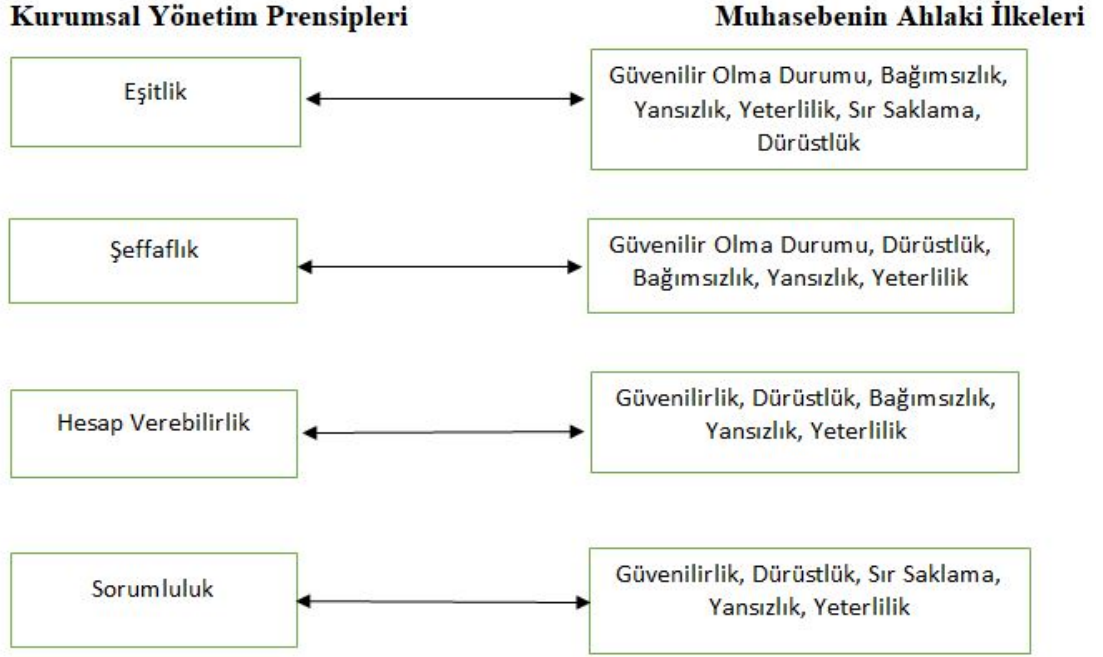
Kurumsal Yönetim Prensipleri

Muhasebenin Ahlaki İlkeleri

Eşitlik

Güvenilir Olma Durumu, Bağımsızlık, Yansızlık, Yeterlilik, Sır Saklama, Dürüstlük

Şeffaflık

Güvenilir Olma Durumu, Dürüstlük, Bağımsızlık, Yansızlık, Yeterlilik

Hesap Verebilirlik

Güvenilirlik, Dürüstlük, Bağımsızlık, Yansızlık, Yeterlilik

Sorumluluk

Güvenilirlik, Dürüstlük, Sır Saklama, Yansızlık, Yeterlilik